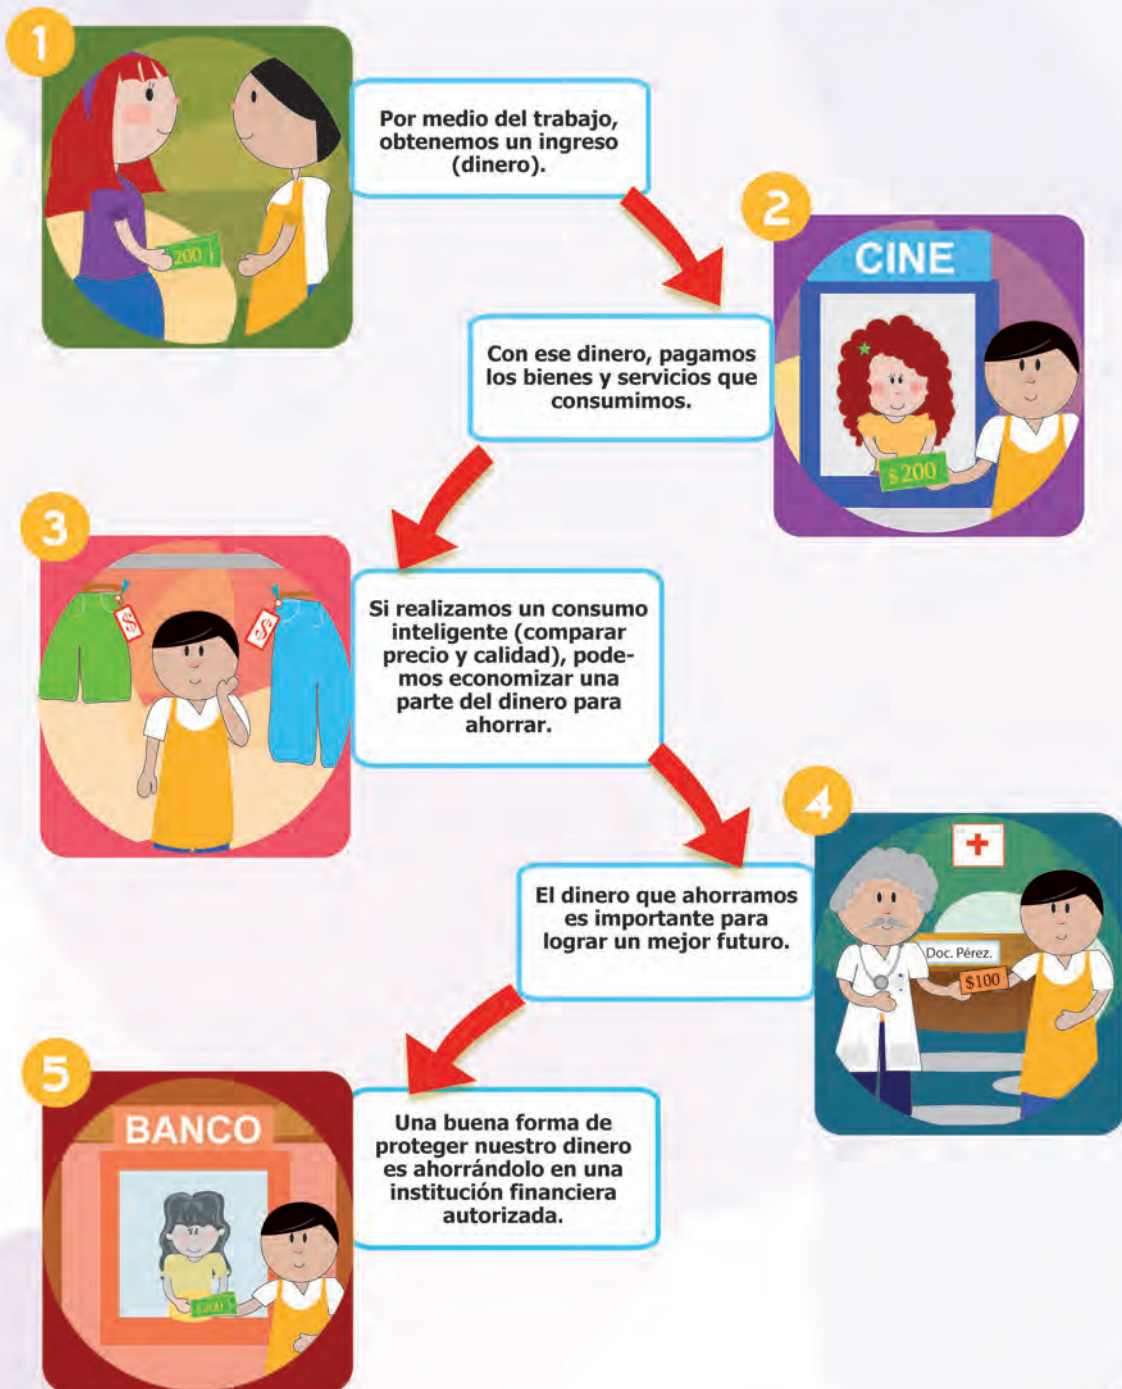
1

200

Por medio del trabajo, obtenemos un ingreso (dinero).

2

CINE

$200

Con ese dinero, pagamos los bienes y servicios que consumimos.

3

$

$

Si realizamos un consumo inteligente (comparar precio y calidad), podemos economizar una parte del dinero para ahorrar.

4

El dinero que ahorramos es importante para lograr un mejor futuro.

Doc. Pérez.

$100

5

BANCO

$200

Una buena forma de proteger nuestro dinero es ahorrándolo en una institución financiera autorizada.